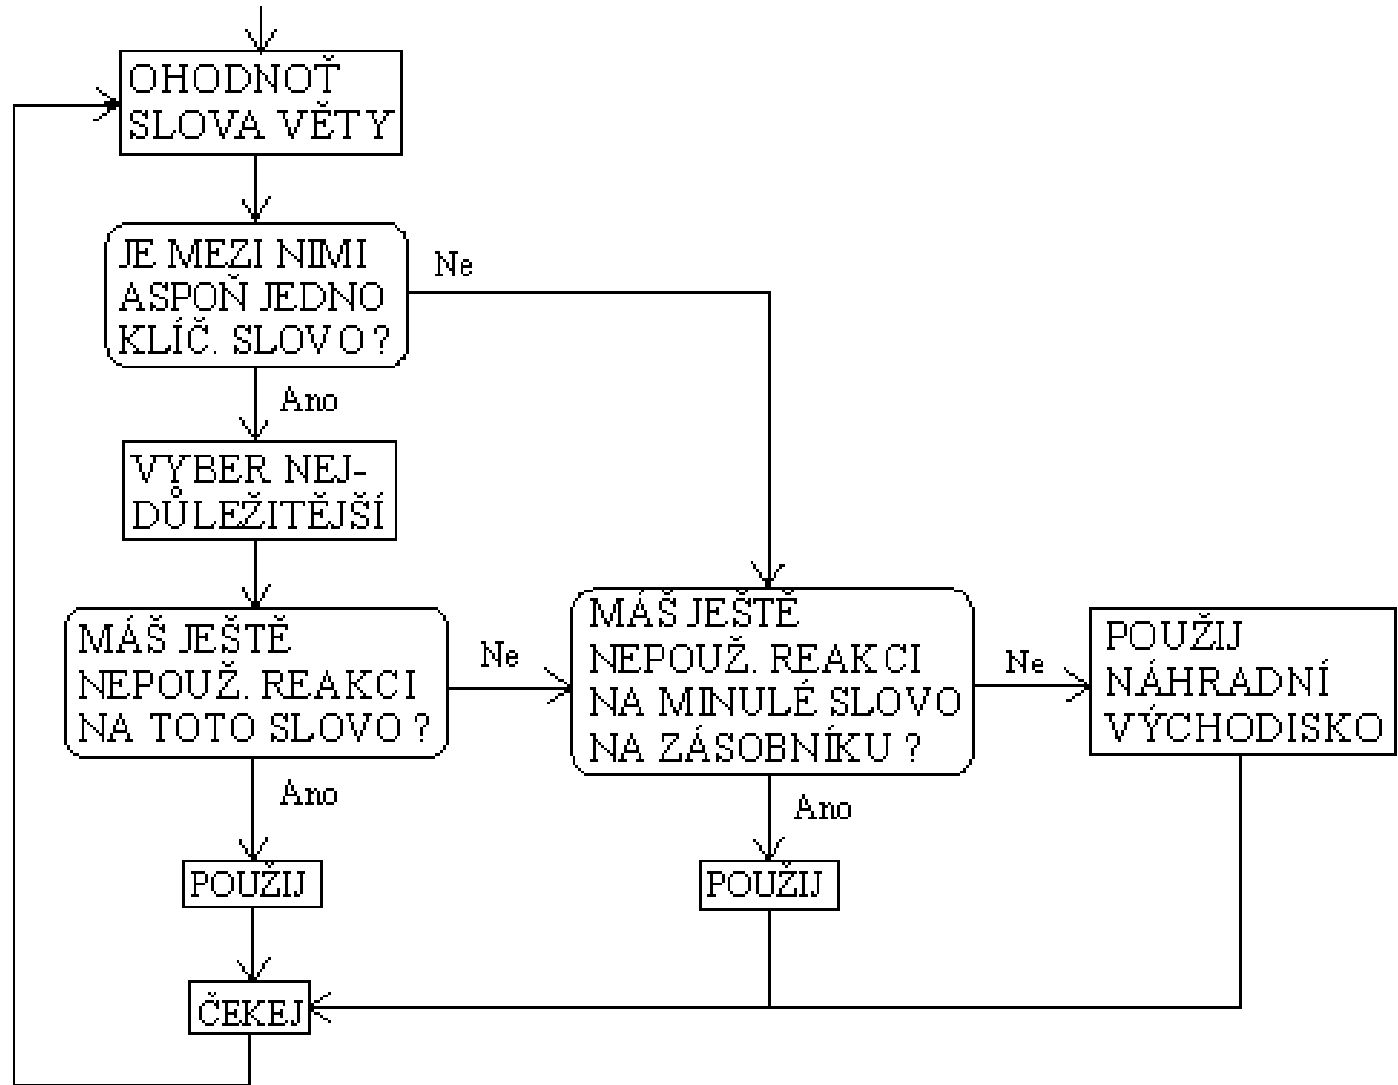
OHODNOŤ SLOVA VĚTY

JE MEZI NIMI ASPOŇ JEDNO KLÍČ. SLOVO ?

Ne

Ano

VYBER NEJ-DŮLEŽITĚJŠÍ

MÁŠ JEŠTĚ NEPOUŽ. REAKCI NA TOTO SLOVO ?

Ne

MÁŠ JEŠTĚ NEPOUŽ. REAKCI NA MINULÉ SLOVO NA ZÁSOBNÍKU ?

Ne

POUŽIJ NÁHRADNÍ VÝCHODISKO

Ano

POUŽIJ

Ano

POUŽIJ

ČEKEJ